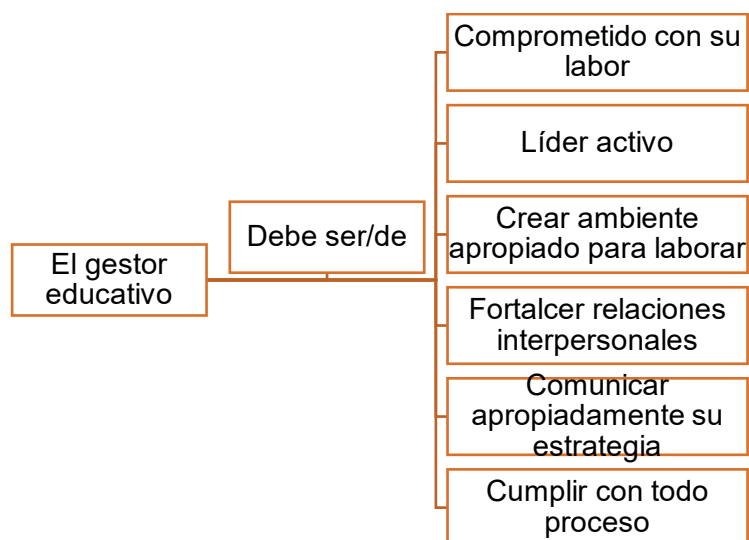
El gestor educativo

Debe ser/de

Comprometido con su labor

Líder activo

Crear ambiente apropiado para laborar

Fortalcer relaciones interpersonales

Comunicar apropiadamente su estrategia

Cumplir con todo proceso